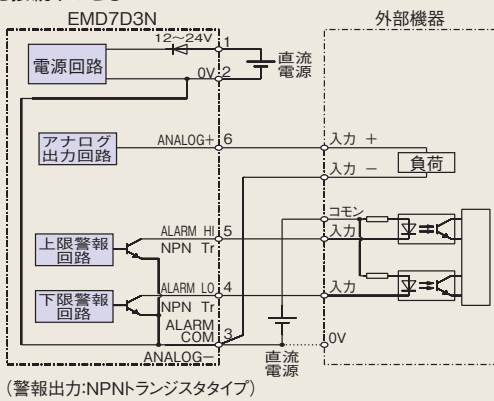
EMD7D3N

外部機器

12～24V

1

電源回路

0V

2

直流電源

アナログ出力回路

ANALOG+

6

入力 +

入力 −

負荷

コモン

ALARM HI

5

NPN Tr

入力

上限警報回路

下限警報回路

ALARM LO

4

NPN Tr

入力

ALARM COM

3

ANALOG−

直流電源

0V

(警報出力:NPNトランジスタタイプ)